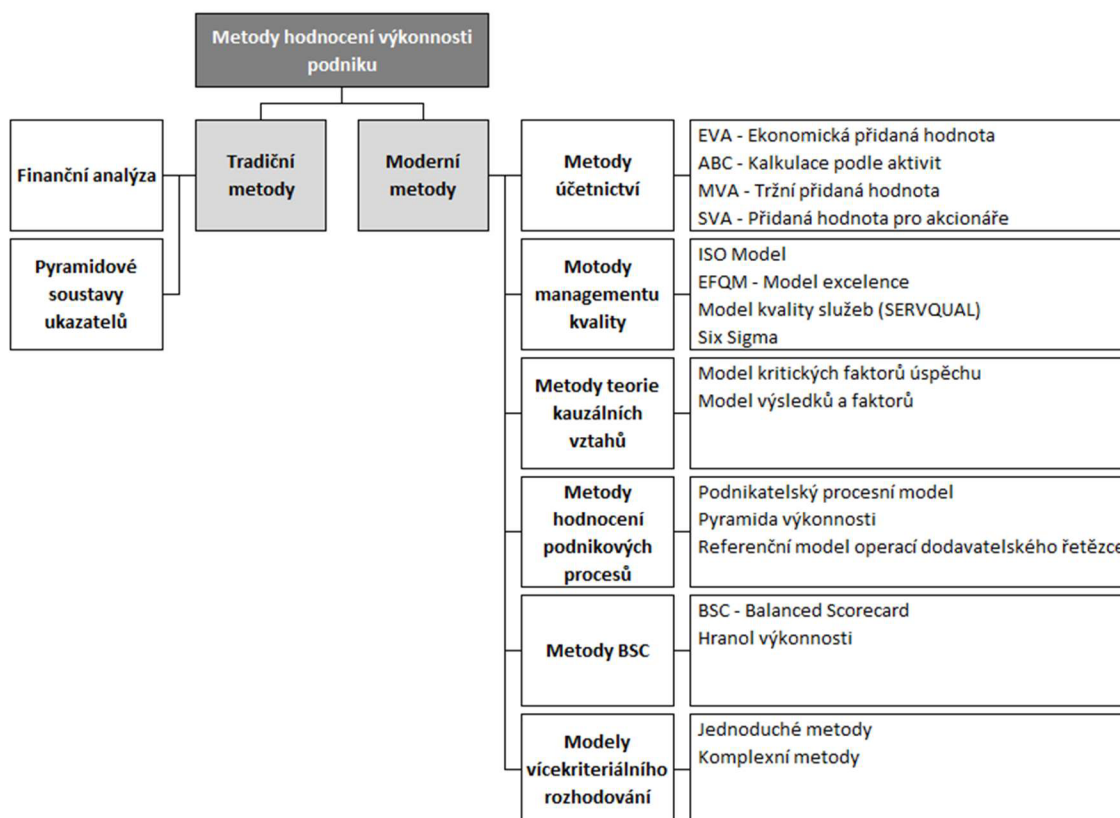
Metody hodnocení výkonnosti podniku

Finanční analýza

Pyramidové soustavy ukazatelů

Tradiční metody

Moderní metody

Metody účetnictví

EVA - Ekonomická přidaná hodnota
ABC - Kalkulace podle aktivit
MVA - Tržní přidaná hodnota
SVA - Přidaná hodnota pro akcionáře

Metody managementu kvality

ISO Model
EFQM - Model excelence
Model kvality služeb (SERVQUAL)
Six Sigma

Metody teorie kauzálních vztahů

Model kritických faktorů úspěchu
Model výsledků a faktorů

Metody hodnocení podnikových procesů

Podnikatelský procesní model
Pyramida výkonnosti
Referenční model operací dodavatelského řetězce

Metody BSC

BSC - Balanced Scorecard
Hranol výkonnosti

Modely vícekriteriálního rozhodování

Jednoduché metody
Komplexní metody